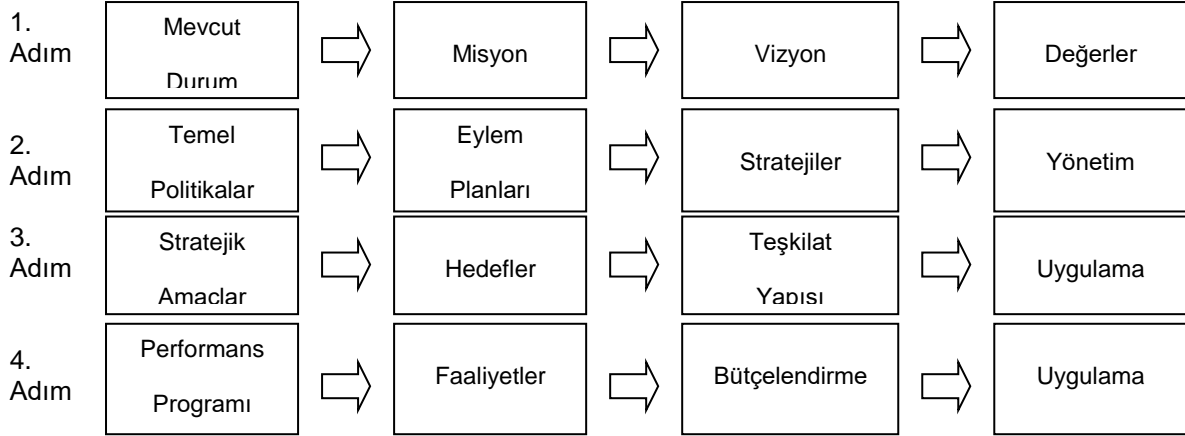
1. Adım

Mevcut Durum

Misyon

Vizyon

Değerler

2. Adım

Temel Politikalar

Eylem Planları

Stratejiler

Yönetim

3. Adım

Stratejik Amaclar

Hedefler

Teşkilat Yapısı

Uygulama

4. Adım

Performans Programı

Faaliyetler

Bütçelendirme

Uygulama